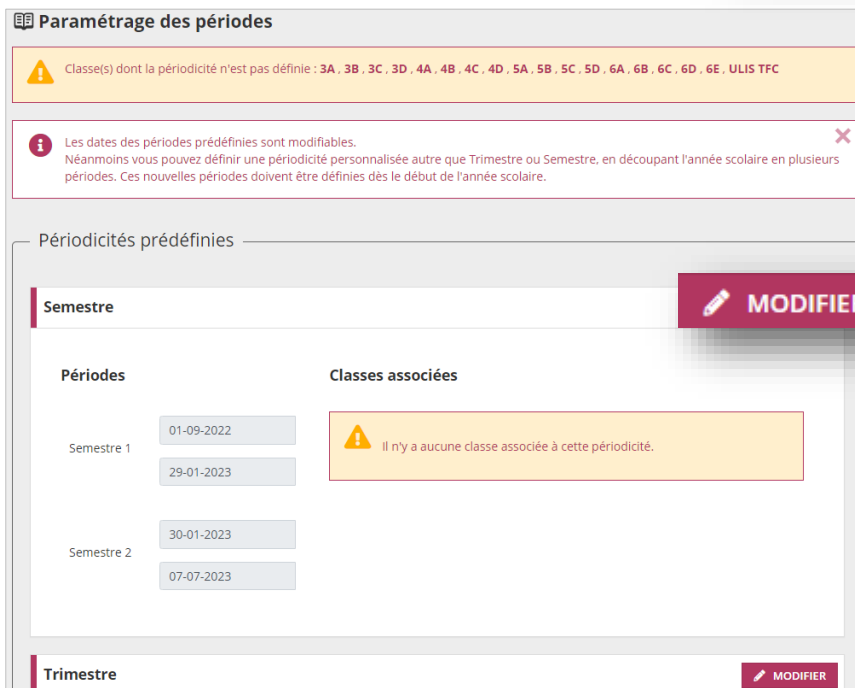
Paramétrage des périodes

Classe(s) dont la périodicité n'est pas définie : 3A , 3B , 3C , 3D , 4A , 4B , 4C , 4D , 5A , 5B , 5C , 5D , 6A , 6B , 6C , 6D , 6E , ULIS TFC

Les dates des périodes prédéfinies sont modifiables.
Néanmoins vous pouvez définir une périodicité personnalisée autre que Trimestre ou Semestre, en découpant l'année scolaire en plusieurs périodes. Ces nouvelles périodes doivent être définies dès le début de l'année scolaire.

×

Périodicités prédéfinies

Semestre

MODIFIE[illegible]

Périodes

Classes associées

Semestre 1

01-09-2022

29-01-2023

Il n'y a aucune classe associée à cette périodicité.

Semestre 2

30-01-2023

07-07-2023

Trimestre

MODIFIER